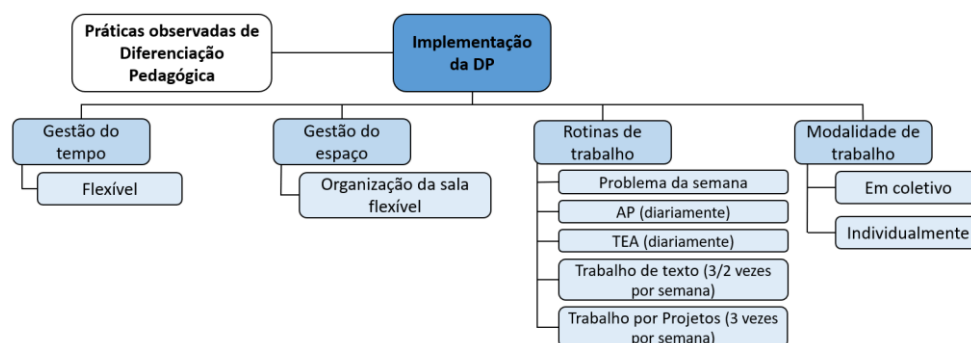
Práticas observadas de Diferenciação Pedagógica

Implementação da DP

Gestão do tempo

Flexível

Gestão do espaço

Organização da sala flexível

Rotinas de trabalho

Problema da semana

AP (diariamente)

TEA (diariamente)

Trabalho de texto (3/2 vezes por semana)

Trabalho por Projetos (3 vezes por semana)

Modalidade de trabalho

Em coletivo

Individualmente